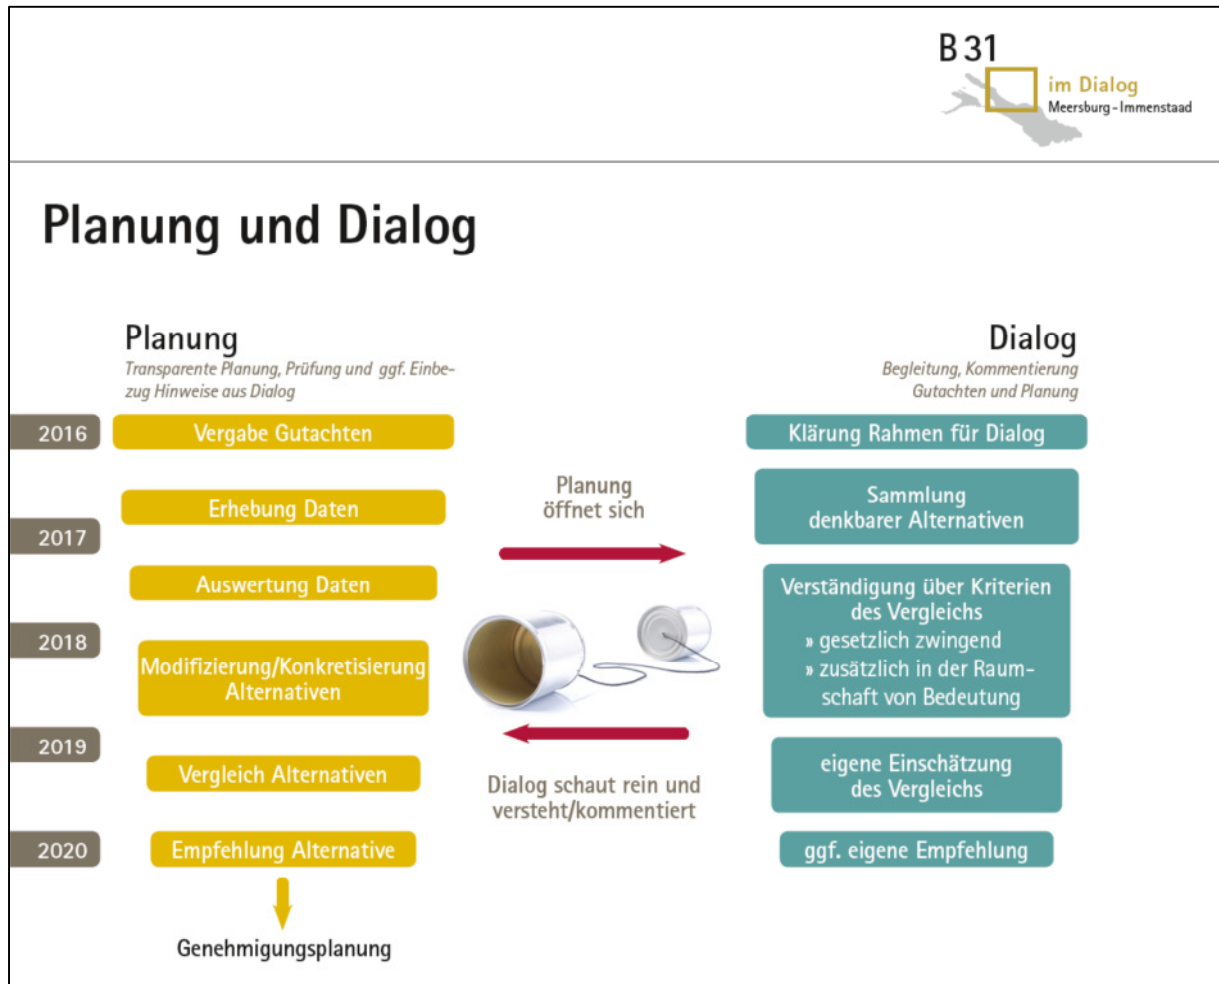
B 31
im Dialog
Meersburg - Immenstaad

Planung und Dialog

Planung
Transparente Planung, Prüfung und ggf. Einbezug Hinweise aus Dialog

Dialog
Begleitung, Kommentierung Gutachten und Planung

2016
Vergabe Gutachten
Klärung Rahmen für Dialog

Erhebung Daten
Planung öffnet sich
Sammlung denkbarer Alternativen

2017

Auswertung Daten
Verständigung über Kriterien des Vergleichs
» gesetzlich zwingend
» zusätzlich in der Raumschaft von Bedeutung

2018
Modifizierung/Konkretisierung Alternativen

2019
Vergleich Alternativen
Dialog schaut rein und versteht/kommentiert
eigene Einschätzung des Vergleichs

2020
Empfehlung Alternative
ggf. eigene Empfehlung

Genehmigungsplanung